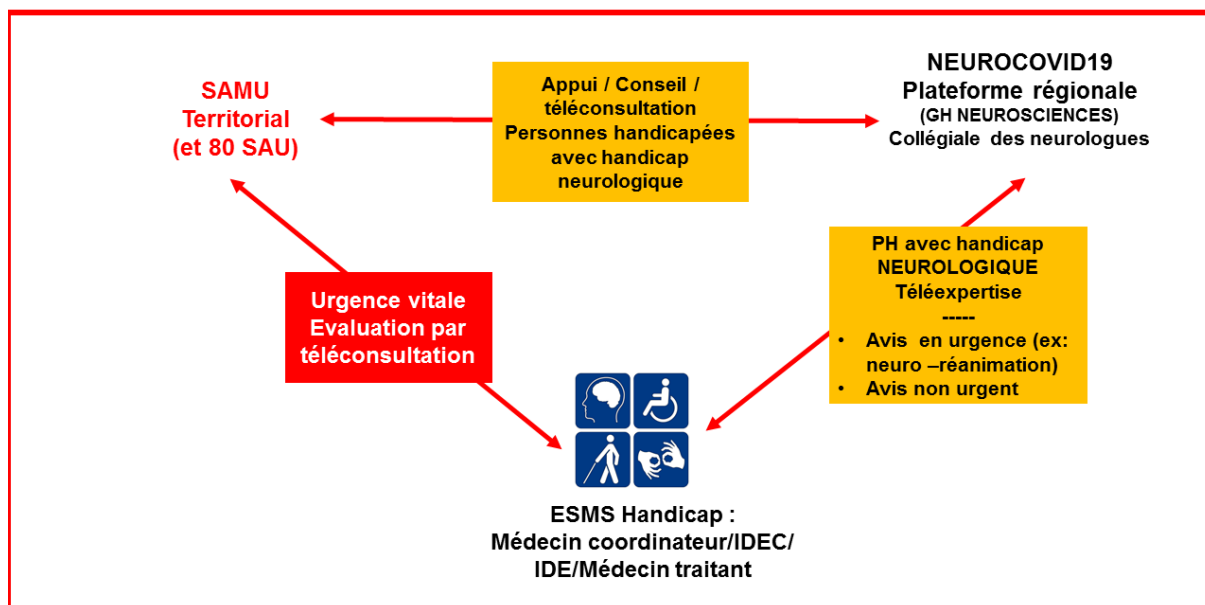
SAMU Territorial (et 80 SAU)

Appui / Conseil / téléconsultation Personnes handicapées avec handicap neurologique

NEUROCOVID19
Plateforme régionale
(GH NEUROSCIENCES)
Collégiale des neurologues

Urgence vitale Evaluation par téléconsultation

PH avec handicap NEUROLOGIQUE
Téléexpertise
-----
• Avis en urgence (ex: neuro –réanimation)
• Avis non urgent

ESMS Handicap :
Médecin coordinateur/IDEC/ IDE/Médecin traitant